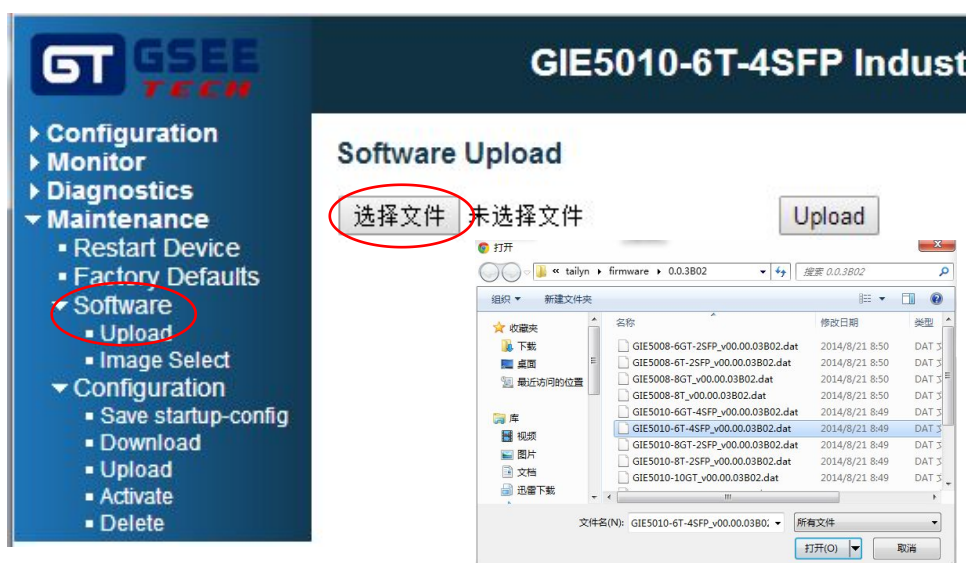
GT GSEE TECH

GIE5010-6T-4SFP Indust

▸ Configuration
▸ Monitor
▸ Diagnostics
▾ Maintenance
▪ Restart Device
▪ Factory Defaults
▾ Software
▪ Upload
▪ Image Select
▾ Configuration
▪ Save startup-config
▪ Download
▪ Upload
▪ Activate
▪ Delete

Software Upload

选择文件 未选择文件 Upload

打开

« tailyn ▸ firmware ▸ 0.0.3B02

搜索 0.0.3B02

组织 ▾ 新建文件夹

收藏夹
下载
桌面
最近访问的位置
库
视频
图片
文档
迅雷下载

| 名称 | 修改日期 | 类型 |
|---|---|---|
| GIE5008-6GT-2SFP_v00.00.03B02.dat | 2014/8/21 8:50 | DAT 文 |
| GIE5008-6T-2SFP_v00.00.03B02.dat | 2014/8/21 8:50 | DAT 文 |
| GIE5008-8GT_v00.00.03B02.dat | 2014/8/21 8:50 | DAT 文 |
| GIE5008-8T_v00.00.03B02.dat | 2014/8/21 8:50 | DAT 文 |
| GIE5010-6GT-4SFP_v00.00.03B02.dat | 2014/8/21 8:49 | DAT 文 |
| GIE5010-6T-4SFP_v00.00.03B02.dat | 2014/8/21 8:49 | DAT 文 |
| GIE5010-8GT-2SFP_v00.00.03B02.dat | 2014/8/21 8:49 | DAT 文 |
| GIE5010-8T-2SFP_v00.00.03B02.dat | 2014/8/21 8:49 | DAT 文 |
| GIE5010-10GT_v00.00.03B02.dat | 2014/8/21 8:49 | DAT 文 |

文件名(N): GIE5010-6T-4SFP_v00.00.03B0: 所有文件

打开(O) 取消